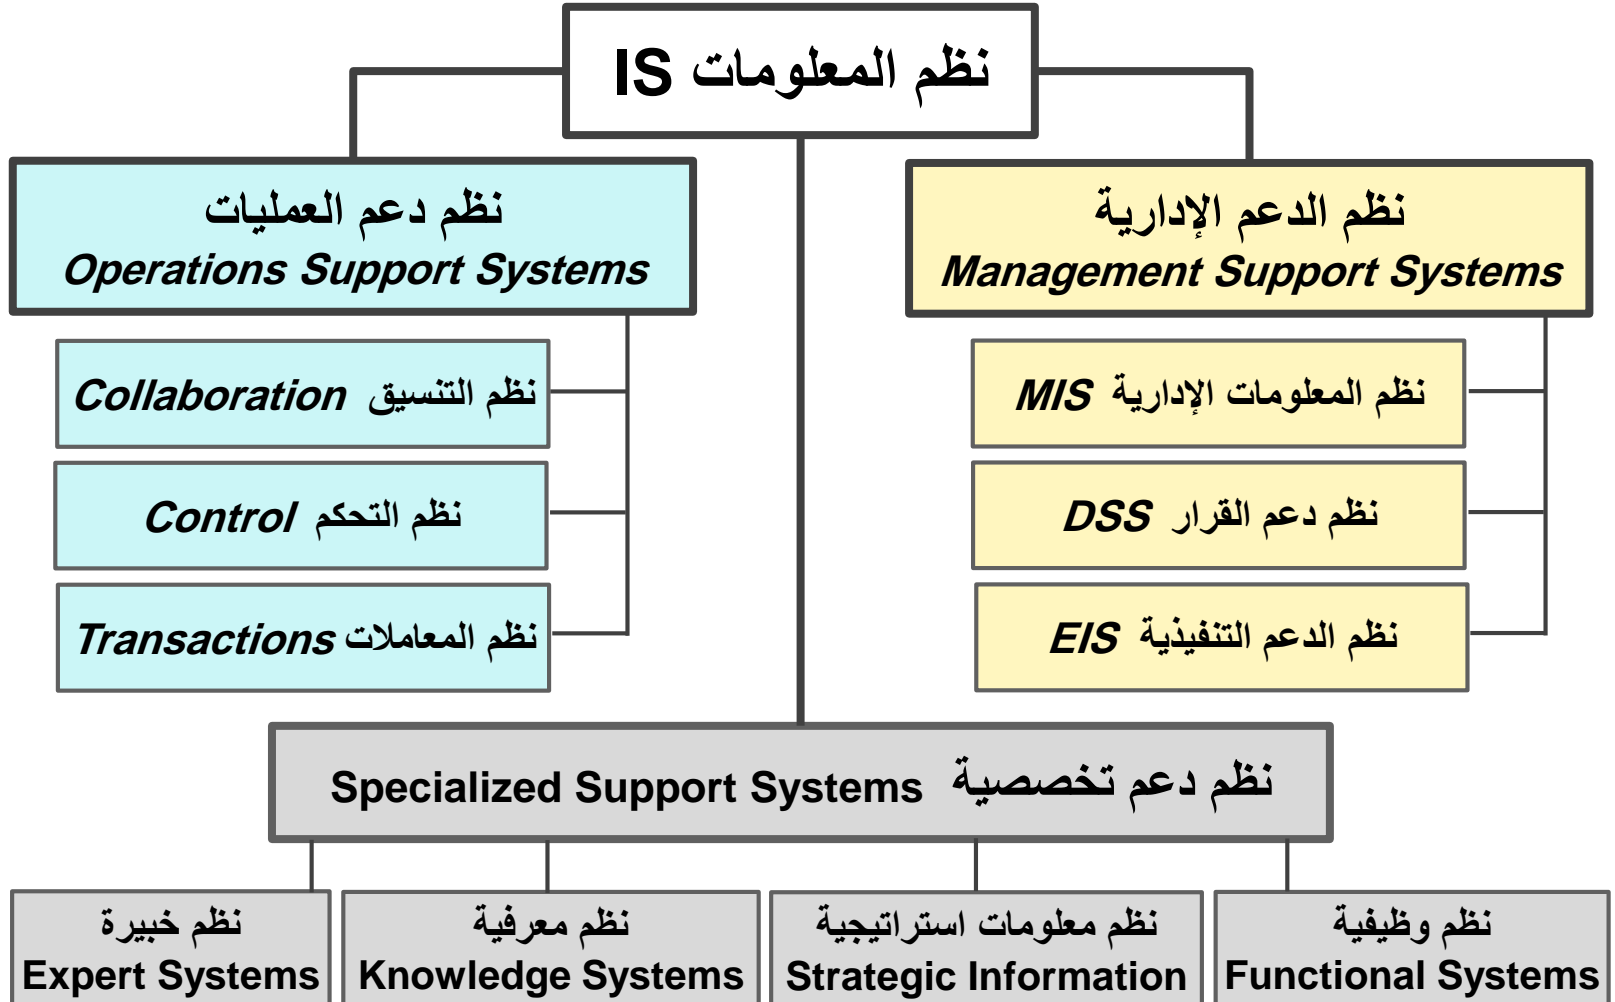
نظم المعلومات IS

نظم دعم العمليات
Operations Support Systems

نظم الدعم الإدارية
Management Support Systems

Collaboration نظم التنسيق

Control نظم التحكم

Transactions نظم المعاملات

MIS نظم المعلومات الإدارية

DSS نظم دعم القرار

EIS نظم الدعم التنفيذية

Specialized Support Systems نظم دعم تخصصية

نظم خبيرة
Expert Systems

نظم معرفية
Knowledge Systems

نظم معلومات استراتيجية
Strategic Information

نظم وظيفية
Functional Systems